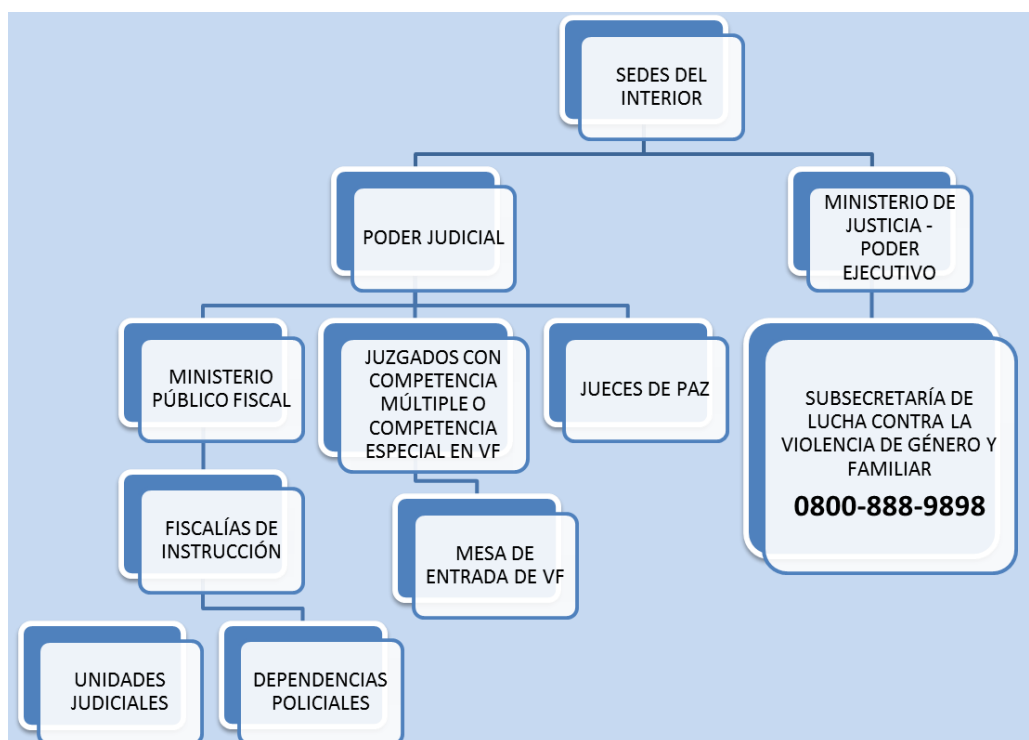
SEDES DEL INTERIOR

PODER JUDICIAL

MINISTERIO DE JUSTICIA - PODER EJECUTIVO

MINISTERIO PÚBLICO FISCAL

JUZGADOS CON COMPETENCIA MÚLTIPLE O COMPETENCIA ESPECIAL EN VF

JUECES DE PAZ

SUBSECRETARÍA DE LUCHA CONTRA LA VIOLENCIA DE GÉNERO Y FAMILIAR
0800-888-9898

FISCALÍAS DE INSTRUCCIÓN

MESA DE ENTRADA DE VF

UNIDADES JUDICIALES

DEPENDENCIAS POLICIALES